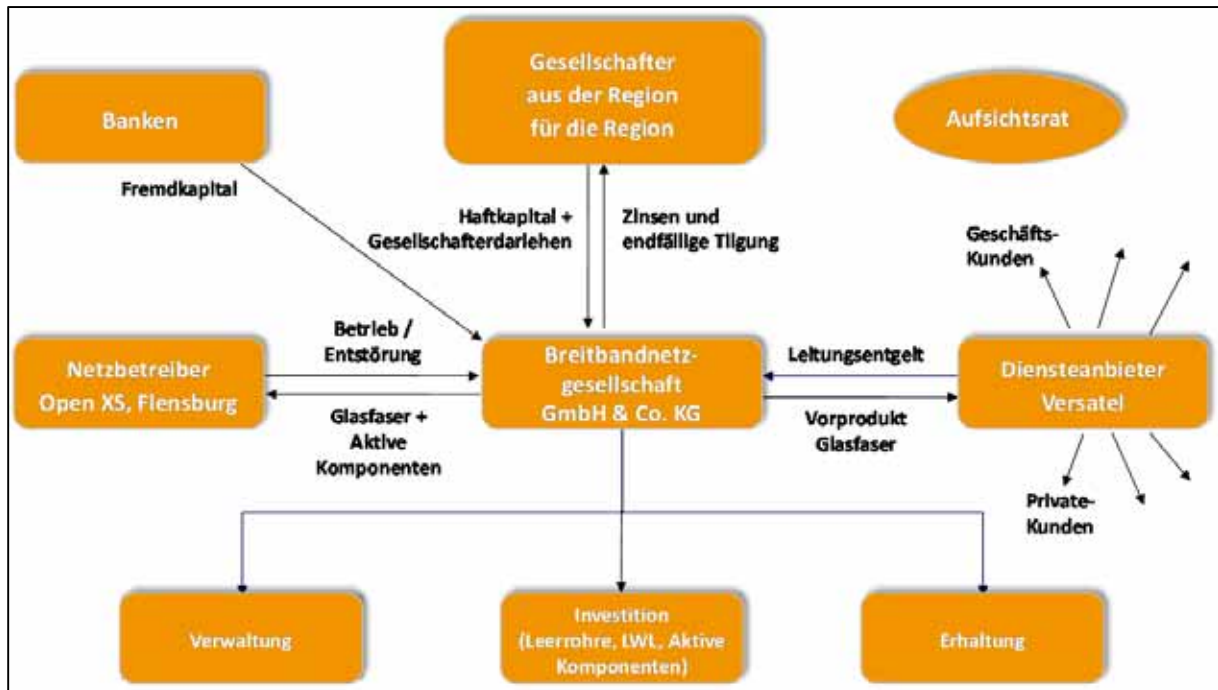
Banken

Gesellschafter aus der Region für die Region

Aufsichtsrat

Fremdkapital

Haftkapital + Gesellschafterdarlehen

Zinsen und endfällige Tilgung

Geschäfts-Kunden

Betrieb / Entstörung

Netzbetreiber Open XS, Flensburg

Glasfaser + Aktive Komponenten

Breitbandnetzgesellschaft GmbH & Co. KG

Leitungsentgelt

Vorprodukt Glasfaser

Diensteanbieter Versatel

Private-Kunden

Verwaltung

Investition (Leerrohre, LWL, Aktive Komponenten)

Erhaltung